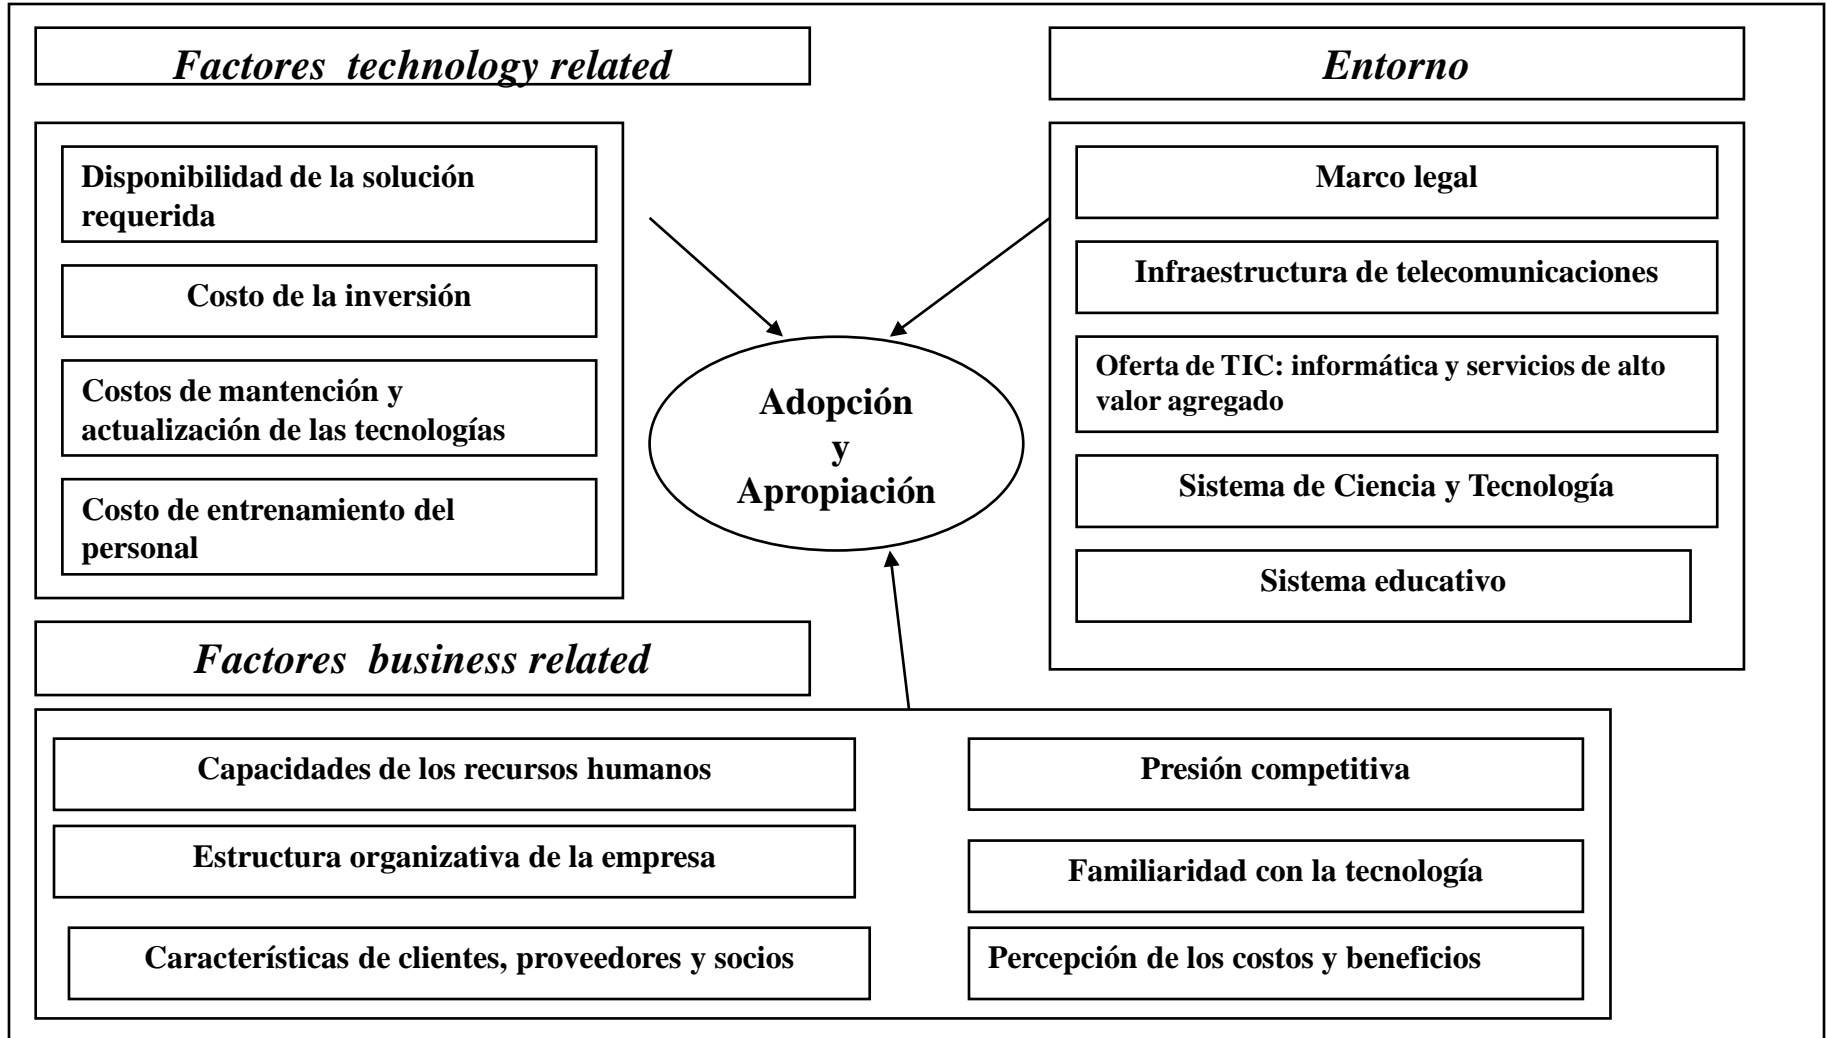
Factores technology related

Disponibilidad de la solución requerida

Costo de la inversión

Costos de mantención y actualización de las tecnologías

Costo de entrenamiento del personal

Entorno

Marco legal

Infraestructura de telecomunicaciones

Oferta de TIC: informática y servicios de alto valor agregado

Sistema de Ciencia y Tecnología

Sistema educativo

Adopción y Apropiación

Factores business related

Capacidades de los recursos humanos

Estructura organizativa de la empresa

Características de clientes, proveedores y socios

Presión competitiva

Familiaridad con la tecnología

Percepción de los costos y beneficios